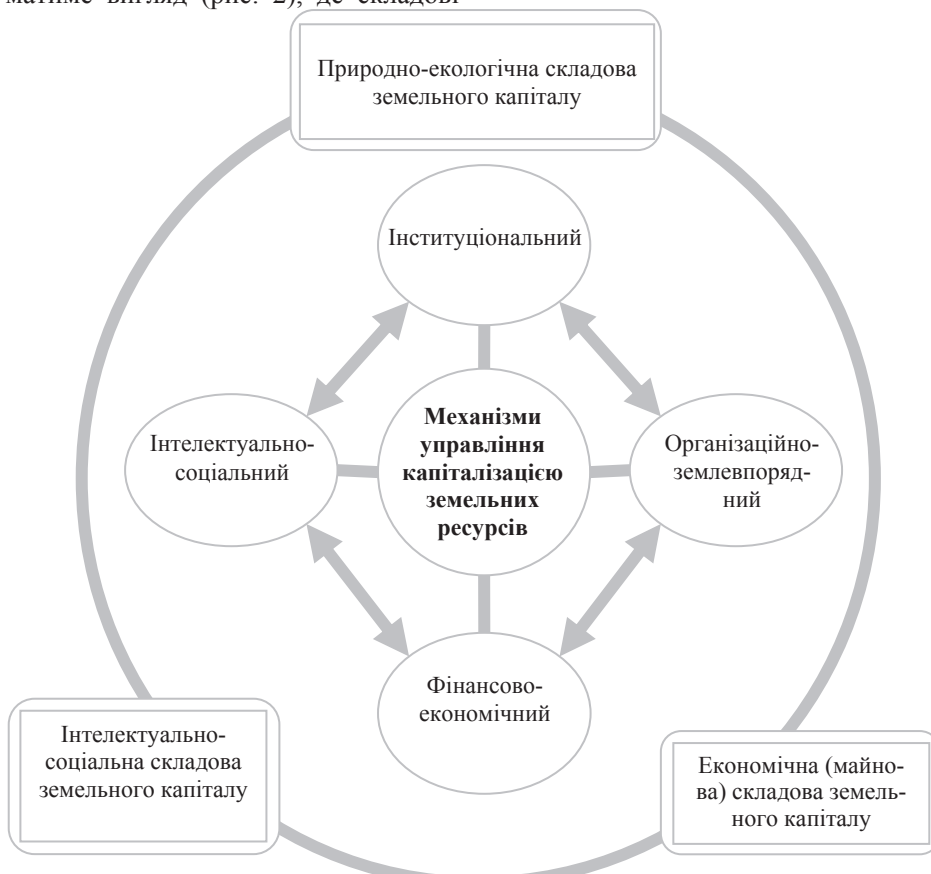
матиме вигляд (рис. 2), де складові

Природно-екологічна складова земельного капіталу

Інституціональний

Інтелектуально-соціальний

Механізми управління капіталізацією земельних ресурсів

Організаційно-землевпорядний

Фінансово-економічний

Інтелектуально-соціальна складова земельного капіталу

Економічна (майнова) складова земельного капіталу